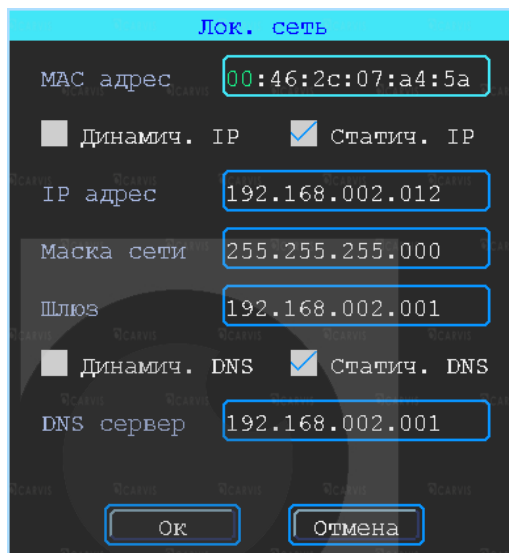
Лок. сеть

MAC адрес 00:46:2c:07:a4:5a

Динамич. IP Статич. IP

IP адрес 192.168.002.012

Маска сети 255.255.255.000

Шлюз 192.168.002.001

Динамич. DNS Статич. DNS

DNS сервер 192.168.002.001

Ок Отмена